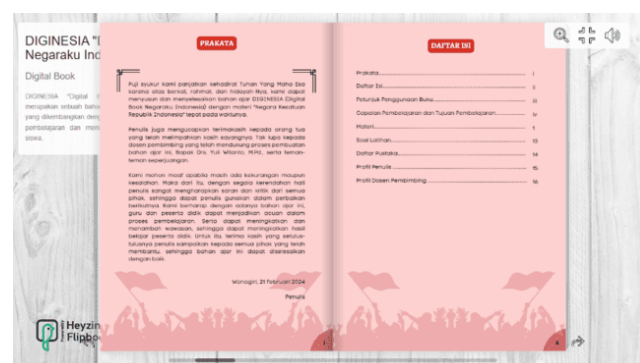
DIGINESIA "I
Negaraku Indo

Digital Book

DIGINESIA "Digital I
merupakan sebuah baha
yang dikembangkan deng
pembelajaran dan mem
siswa.

PRAKATA

Puji syukur kami panjatkan kehadirat Tuhan Yang Maha Esa karena atas berkat, rahmat, dan hidayah-Nya, kami dapat menyusun dan menyelesaikan bahan ajar DIGINESIA (Digital Book Negaraku Indonesia) dengan materi "Negara Kesatuan Republik Indonesia" tepat pada waktunya.

Penulis juga mengucapkan terimakasih kepada orang tua yang telah melimpahkan kasih sayangnya. Tak lupa kepada dosen pembimbing yang telah mendukung proses pembuatan bahan ajar ini, Bapak Drs. Yuli Witanto, M.Pd., serta teman-teman seperjuangan.

Kami mohon maaf apabila masih ada kekurangan maupun kesalahan. Maka dari itu, dengan segala kerendahan hati penulis sangat mengharapkan saran dan kritik dari semua pihak, sehingga dapat penulis gunakan dalam perbaikan berikutnya. Kami berharap dengan adanya bahan ajar ini, guru dan peserta didik dapat menjadikan acuan dalam proses pembelajaran. Serta dapat meningkatkan dan menambah wawasan, sehingga dapat meningkatkan hasil belajar peserta didik. Untuk itu, terima kasih yang setulus-tulusnya penulis sampaikan kepada semua pihak yang telah membantu, sehingga bahan ajar ini dapat diselesaikan dengan baik.

Wonogiri, 21 Februari 2024

Penulis

DAFTAR ISI

| | |
|---|---|
| Prakata | i |
| Daftar Isi | ii |
| Petunjuk Penggunaan Buku | iii |
| Capaian Pembelajaran dan Tujuan Pembelajaran | iv |
| Materi | 1 |
| Soal Latihan | 13 |
| Daftar Pustaka | 14 |
| Profil Penulis | 15 |
| Profil Dosen Pembimbing | 16 |

i

ii

Heyzin
Flipbo